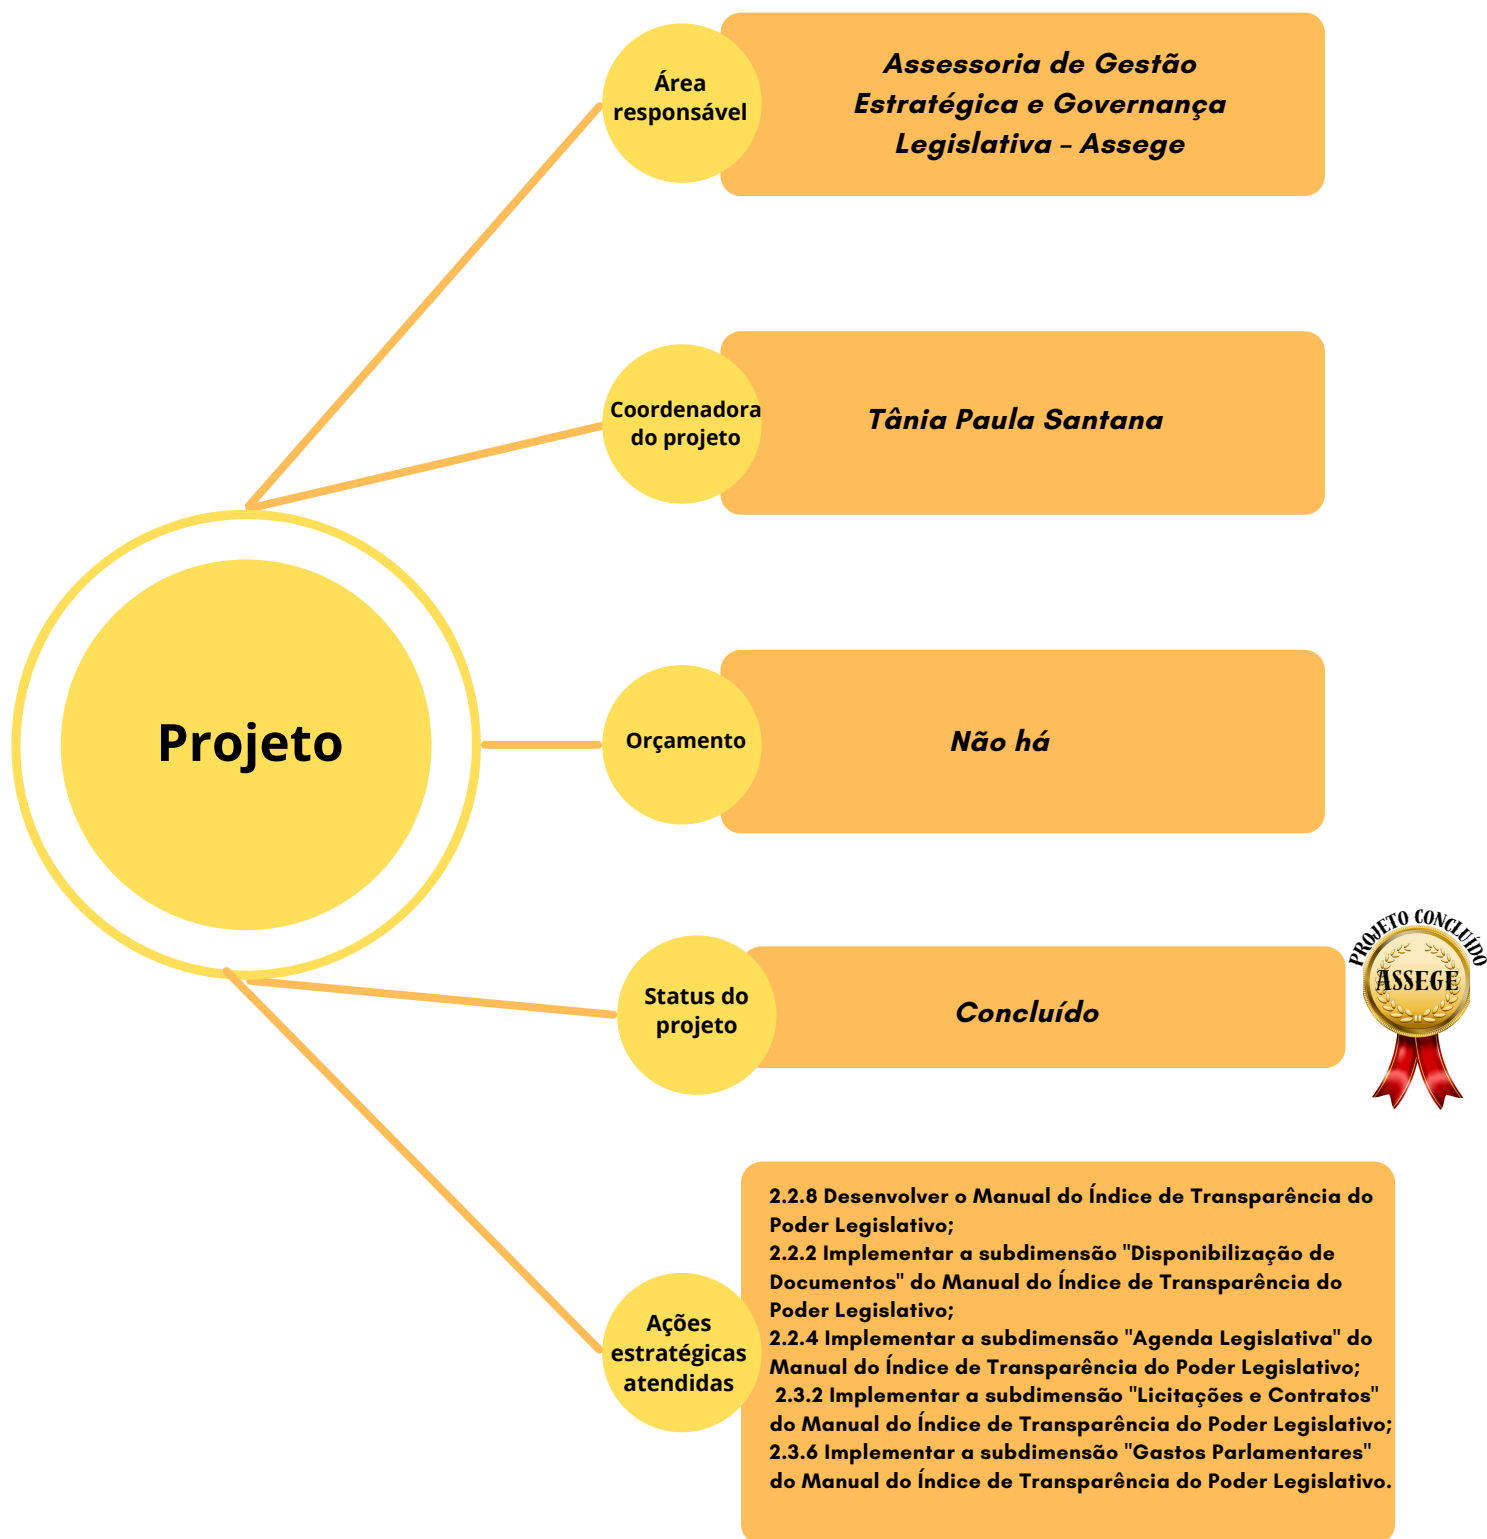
Projeto

Área responsável

Assessoria de Gestão Estratégica e Governança Legislativa – Assege

Coordenadora do projeto

Tânia Paula Santana

Orçamento

Não há

Status do projeto

Concluído

PROJETO CONCLUÍDO
ASSEGE

Ações estratégicas atendidas

2.2.8 Desenvolver o Manual do Índice de Transparência do Poder Legislativo;
2.2.2 Implementar a subdimensão "Disponibilização de Documentos" do Manual do Índice de Transparência do Poder Legislativo;
2.2.4 Implementar a subdimensão "Agenda Legislativa" do Manual do Índice de Transparência do Poder Legislativo;
2.3.2 Implementar a subdimensão "Licitações e Contratos" do Manual do Índice de Transparência do Poder Legislativo;
2.3.6 Implementar a subdimensão "Gastos Parlamentares" do Manual do Índice de Transparência do Poder Legislativo.